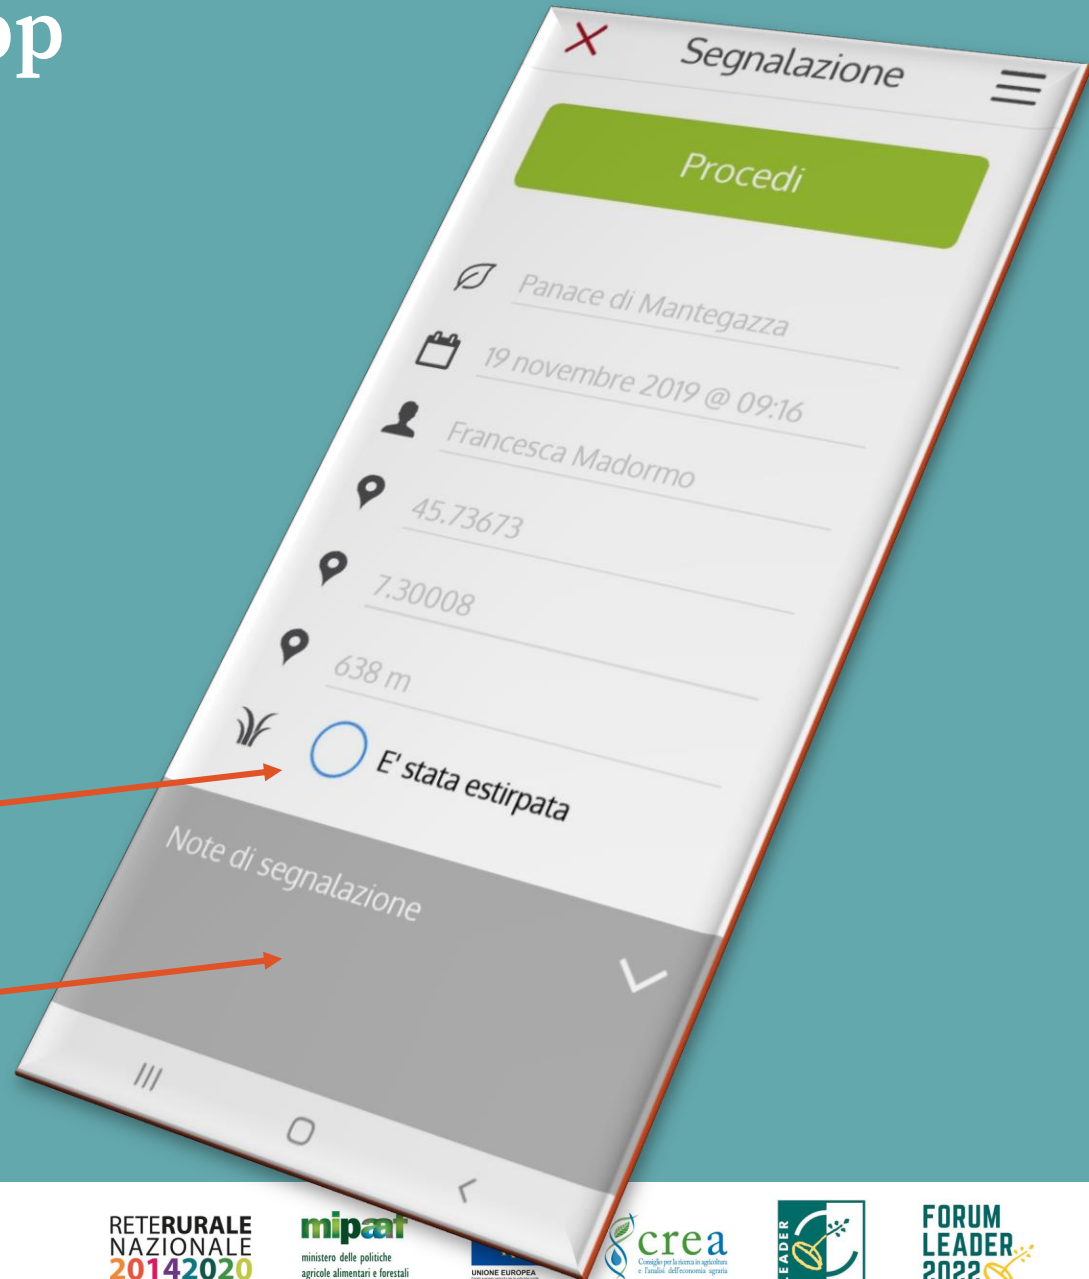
pp

Segnalazione

Procedi

Panace di Mantegazza

19 novembre 2019 @ 09:16

Francesca Madormo

45.73673

7.30008

638 m

E' stata estirpata

Note di segnalazione

RETERURALE NAZIONALE 20142020

mipaaf
ministero delle politiche agricole alimentari e forestali

UNIONE EUROPEA

crea
Consiglio per la ricerca in agricoltura e l'analisi dell'economia agraria

LEADER

FORUM LEADER 2022